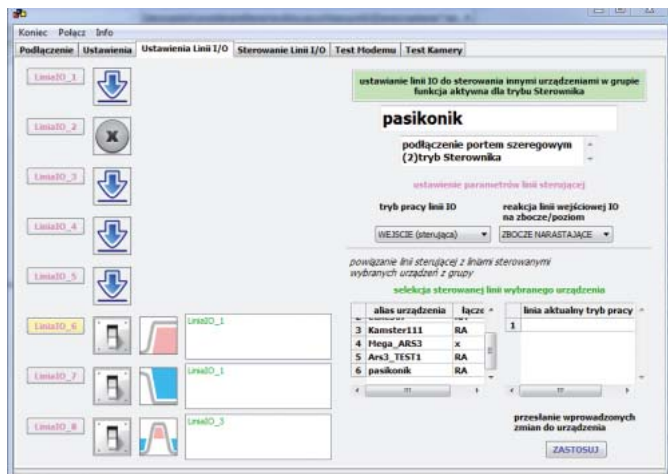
Koniec Połącz Info

Podłączenie | Ustawienia | Ustawienia Linii I/O | Sterowanie Linii I/O | Test Modemu | Test Kamery

LiniaIO_1
LiniaIO_2
LiniaIO_3
LiniaIO_4
LiniaIO_5
LiniaIO_6
LiniaIO_1
LiniaIO_7
LiniaIO_1
LiniaIO_8
LiniaIO_3

ustawianie linii IO do sterowania innymi urządzeniami w grupie funkcja aktywna dla trybu Sterownika

pasikonik

podłączenie portem szeregowym (2)tryb Sterownika

ustawienie parametrów linii sterującej

tryb pracy linii IO
WEJSCIE (sterująca)

reakcja linii wejściowej IO na zbocze/poziom
ZBOCZE NARASTAJACE

powiązanie linii sterującej z liniami sterowanymi wybranych urządzeń z grupy

selekcja sterowanej linii wybranego urządzenia

| | alias urządzenia | łącze |
|---|---|---|
| 3 | Kamster111 | RA |
| 4 | Mega_ARS3 | x |
| 5 | Ars3_TEST1 | RA |
| 6 | pasikonik | RA |

| | linia aktualny tryb pracy |
|---|---|
| 1 | |

przesłanie wprowadzonych zmian do urządzenia

ZASTOSUJ